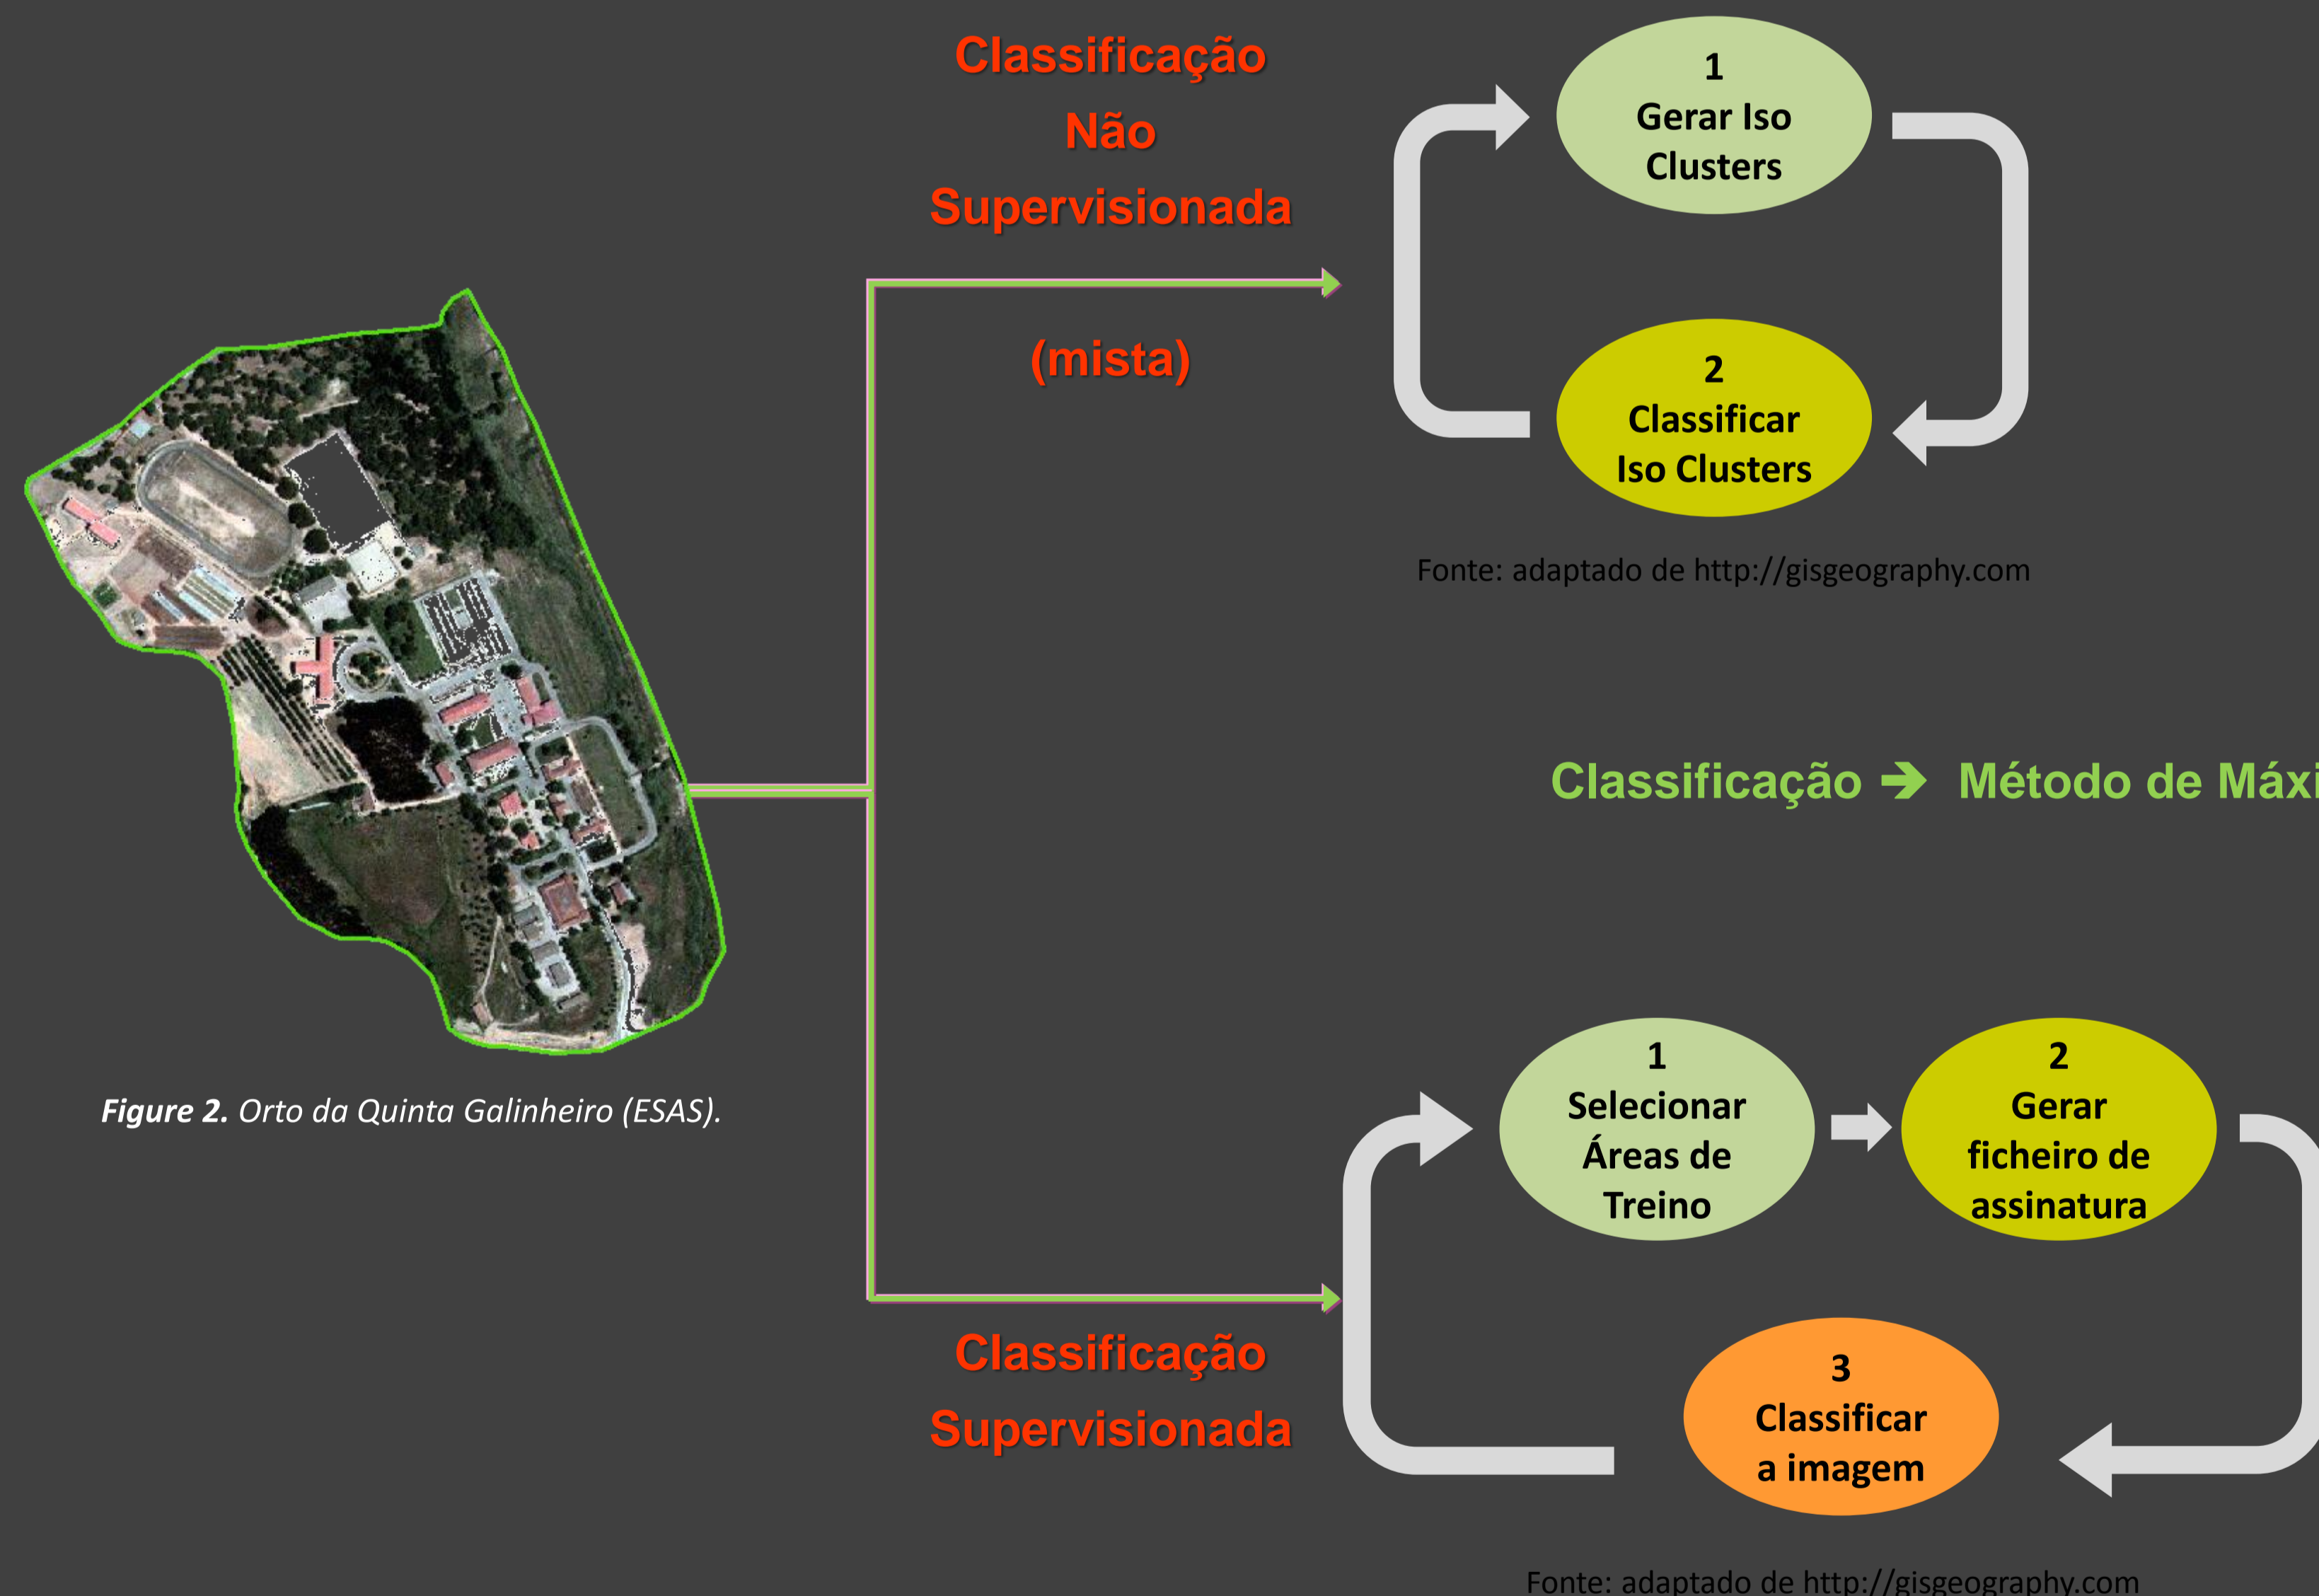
Classificação Não Supervisionada

(mista)

1
Gerar Iso Clusters

2
Classificar Iso Clusters

Fonte: adaptado de http://gisgeography.com

Figure 2. Orto da Quinta Galinheiro (ESAS).

Classificação ➔ Método de Máxi

1
Selecionar Áreas de Treino

2
Gerar ficheiro de assinatura

3
Classificar a imagem

Classificação Supervisionada

Fonte: adaptado de http://gisgeography.com